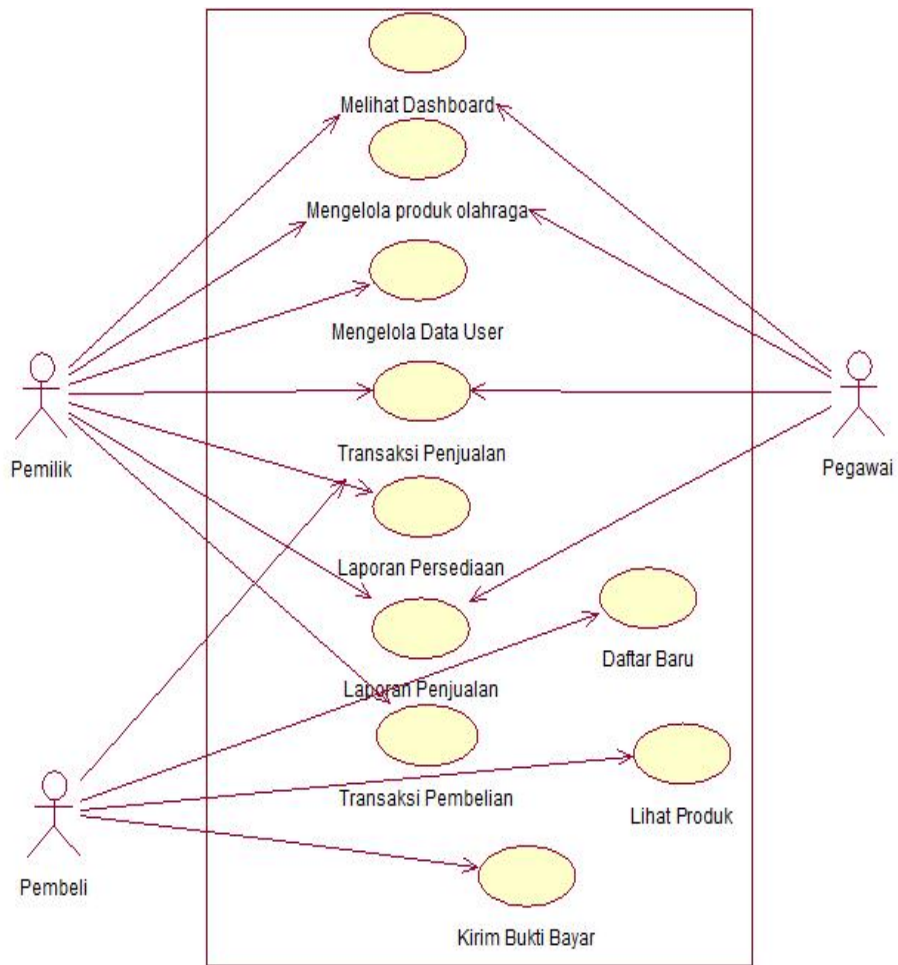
Melihat Dashboard

Mengelola produk olahraga

Mengelola Data User

Pemilik

Transaksi Penjualan

Pegawai

Laporan Persediaan

Daftar Baru

Laporan Penjualan

Transaksi Pembelian

Lihat Produk

Pembeli

Kirim Bukti Bayar